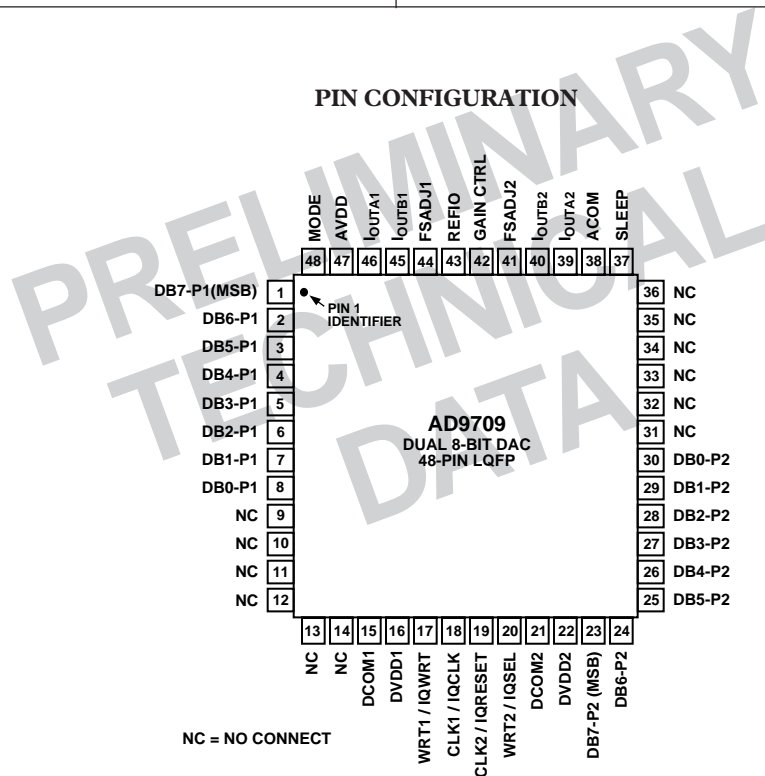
PIN CONFIGURATION

PRELIMINARY TECHNICAL DATA

MODE 48
AVDD 47
$I_{OUTA1}$ 46
$I_{OUTB1}$ 45
FSADJ1 44
REFIO 43
GAIN CTRL 42
FSADJ2 41
$I_{OUTB2}$ 40
$I_{OUTA2}$ 39
ACOM 38
SLEEP 37

DB7-P1(MSB) 1
DB6-P1 2
DB5-P1 3
DB4-P1 4
DB3-P1 5
DB2-P1 6
DB1-P1 7
DB0-P1 8
NC 9
NC 10
NC 11
NC 12

PIN 1 IDENTIFIER

AD9709
DUAL 8-BIT DAC
48-PIN LQFP

36 NC
35 NC
34 NC
33 NC
32 NC
31 NC
30 DB0-P2
29 DB1-P2
28 DB2-P2
27 DB3-P2
26 DB4-P2
25 DB5-P2

13 NC
14 NC
15 DCOM1
16 DVDD1
17 WRT1 / IQWRT
18 CLK1 / IQCLK
19 CLK2 / IQRESET
20 WRT2 / IQSEL
21 DCOM2
22 DVDD2
23 DB7-P2 (MSB)
24 DB6-P2

NC = NO CONNECT